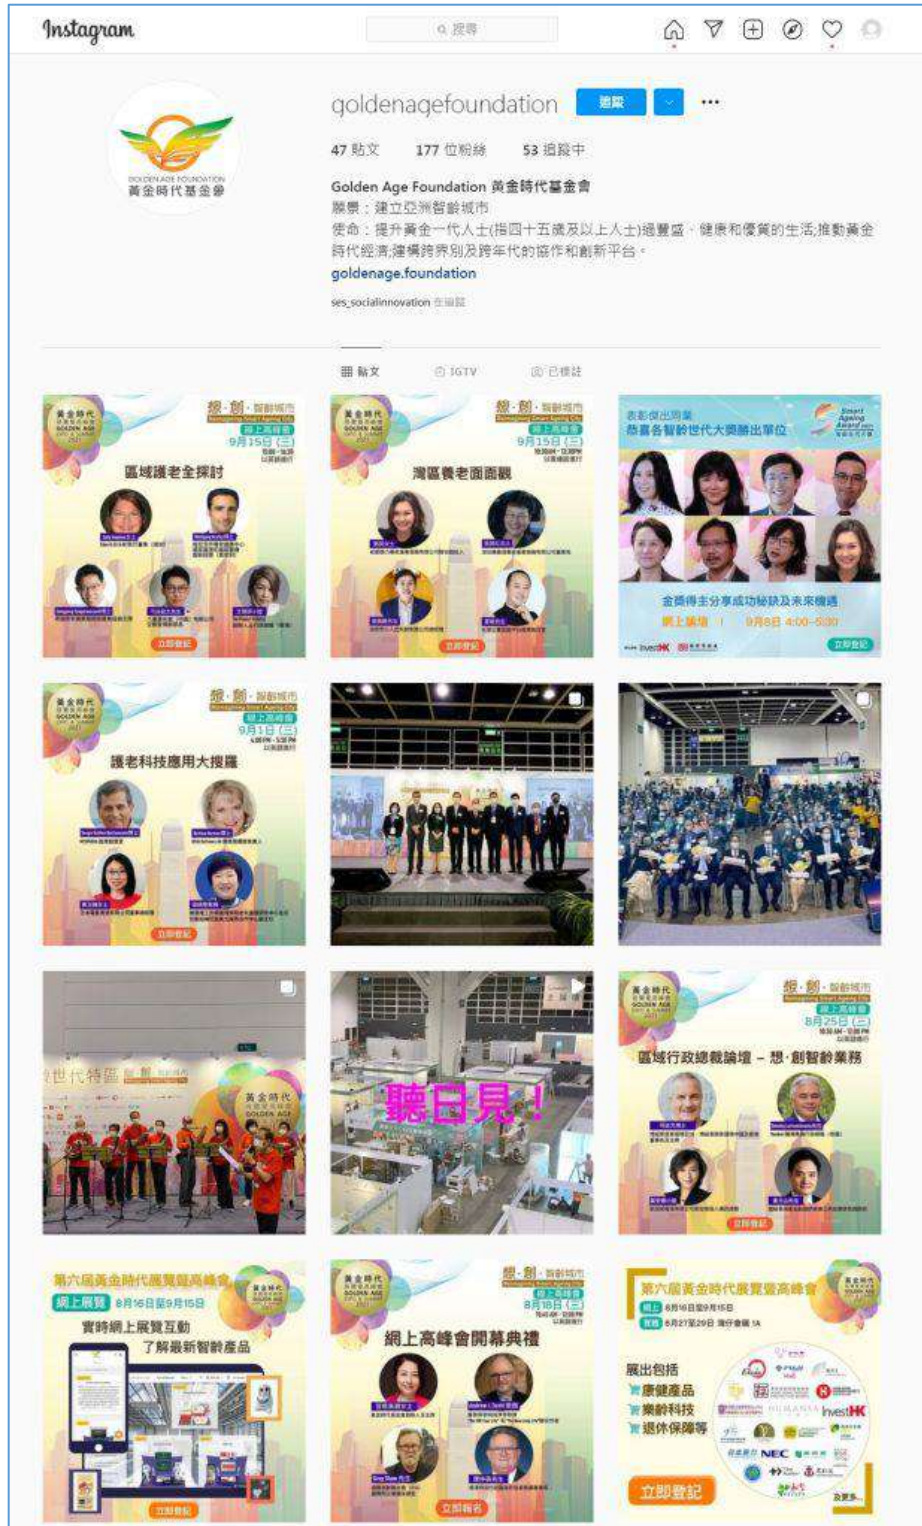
Instagram

搜尋

goldenagefoundation 追蹤

47 貼文 177 位粉絲 53 追蹤中

Golden Age Foundation 黃金時代基金會
願景：建立亞洲智齡城市
使命：提升黃金一代人士(指四十五歲及以上人士)過豐盛、健康和優質的生活;推動黃金時代經濟;建構跨界別及跨年代的協作和創新平台。
goldenage.foundation

ses_socialinnovation 在追蹤

GOLDEN AGE FOUNDATION
黃金時代基金會

貼文 IGTV 已標註

想·創·智齡城市
網上高峰會
9月15日(三)
區域護老全探討
立即登記

想·創·智齡城市
網上高峰會
9月15日(三)
灣區養老面面觀
立即登記

表彰傑出同業
恭喜各智齡世代大獎勝出單位
Smart Ageing Award
金獎得主分享成功秘訣及未來機遇
網上直播 9月8日 4:00-5:30
InvestHK
立即登記

想·創·智齡城市
網上高峰會
9月1日(三)
護老科技應用大搜羅
立即登記

世代特區
黃金時代
GOLDEN AGE

聽日見！

想·創·智齡城市
網上高峰會
8月25日(三)
區域行政總裁論壇 – 想·創智齡業務
立即登記

第六屆黃金時代展覽暨高峰會
網上展覽 8月16日至9月15日
實時網上展覽互動
了解最新智齡產品
立即登記

想·創·智齡城市
網上高峰會
8月18日(三)
網上高峰會開幕典禮
立即報名

第六屆黃金時代展覽暨高峰會
網上 8月16日至9月15日
實體 8月27至29日
展出包括
康健產品
樂齡科技
退休保障等
NEC
InvestHK
立即登記
及更多...